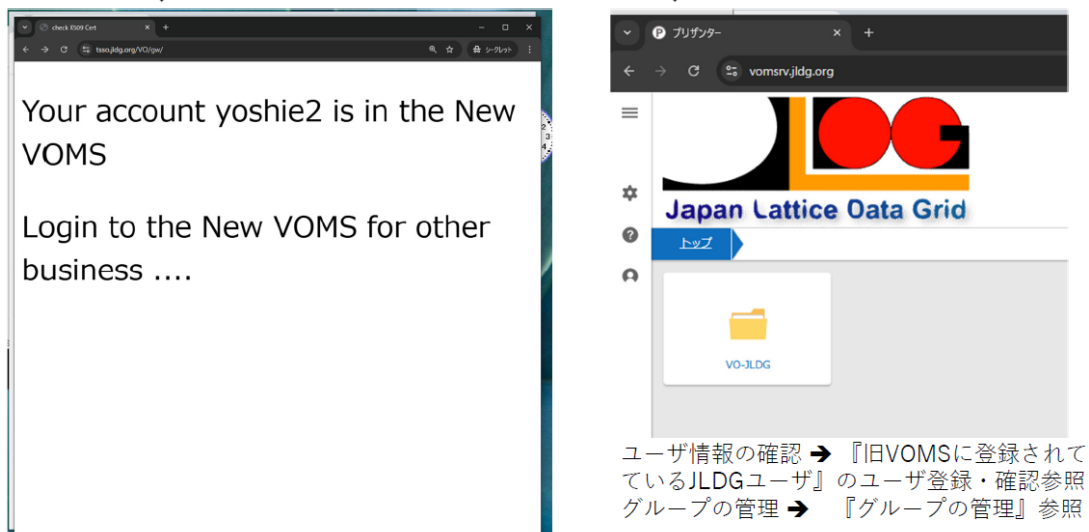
check ESO9 Cert

tsso.jldg.org/VO/gw/

シークレット

Your account yoshie2 is in the New VOMS

Login to the New VOMS for other business ....

プリザンター

vomssrv.jldg.org

Japan Lattice Data Grid

トップ

VO-JLDG

ユーザ情報の確認 ➔ 『旧VOMSに登録されているJLDGユーザ』のユーザ登録・確認参照
グループの管理 ➔ 『グループの管理』参照